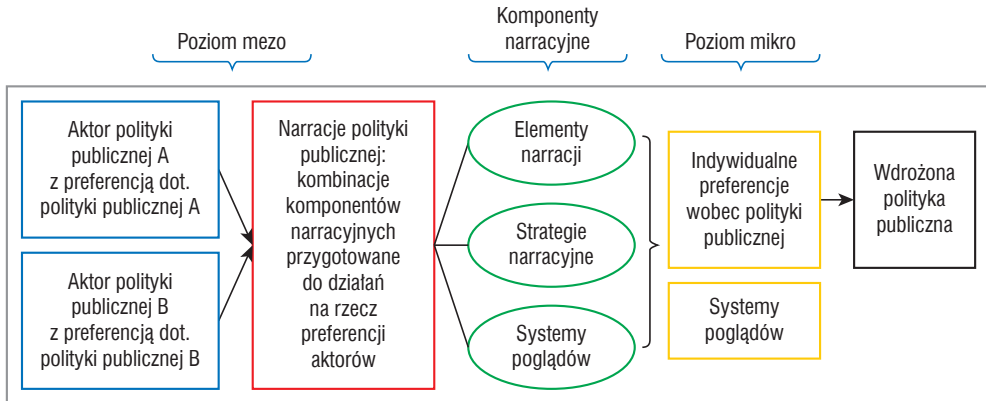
Poziom mezo

Komponenty narracyjne

Poziom mikro

Aktor polityki publicznej A z preferencją dot. polityki publicznej A

Aktor polityki publicznej B z preferencją dot. polityki publicznej B

Narracje polityki publicznej: kombinacje komponentów narracyjnych przygotowane do działań na rzecz preferencji aktorów

Elementy narracji

Strategie narracyjne

Systemy poglądów

Indywidualne preferencje wobec polityki publicznej

Systemy poglądów

Wdrożona polityka publiczna